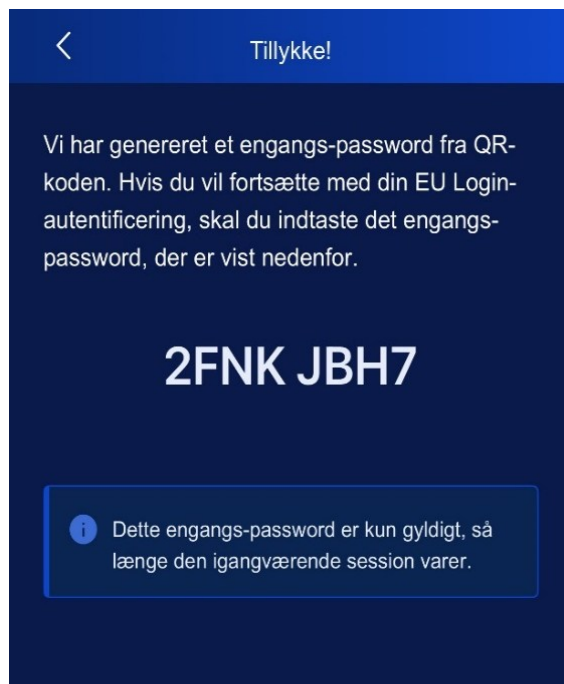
Tillykke!

Vi har genereret et engangs-password fra QR-koden. Hvis du vil fortsætte med din EU Login-autentificering, skal du indtaste det engangs-password, der er vist nedenfor.

2FNK JBH7

Dette engangs-password er kun gyldigt, så længe den igangværende session varer.